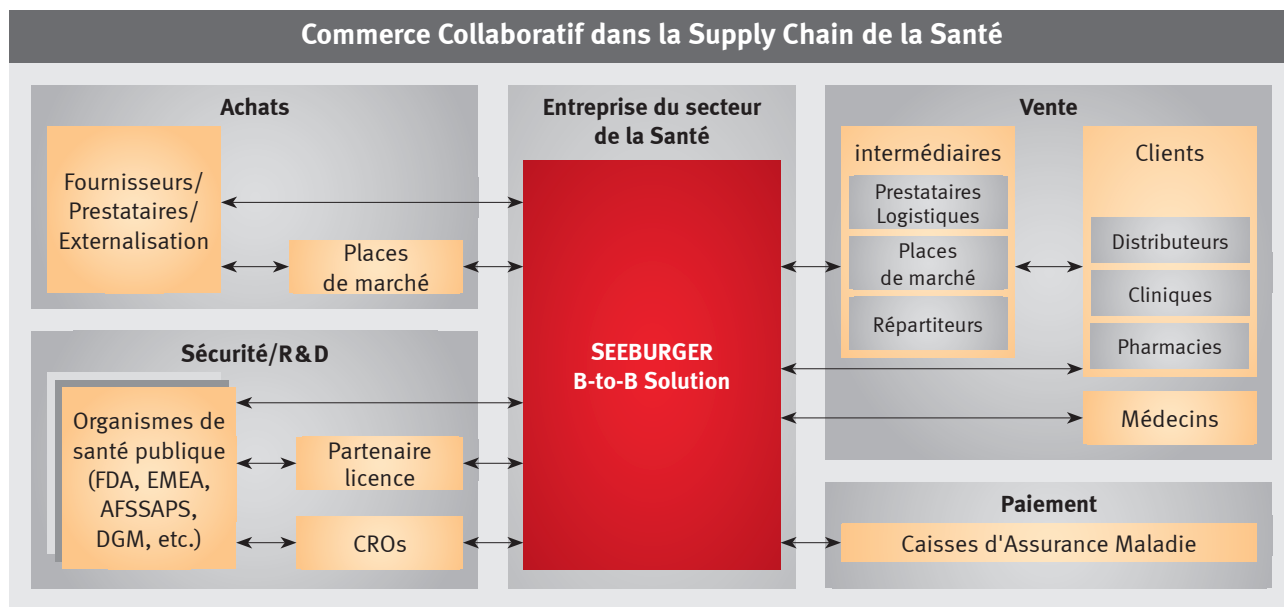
Commerce Collaboratif dans la Supply Chain de la Santé

Achats

Fournisseurs/ Prestataires/ Externalisation

Places de marché

Entreprise du secteur de la Santé

SEEBURGER B-to-B Solution

Vente

intermédiaires

Prestataires Logistiques

Places de marché

Répartiteurs

Clients

Distributeurs

Cliniques

Pharmacies

Médecins

Sécurité/R&D

Organismes de santé publique (FDA, EMEA, AFSSAPS, DGM, etc.)

Partenaire licence

CROs

Paiement

Caisses d'Assurance Maladie